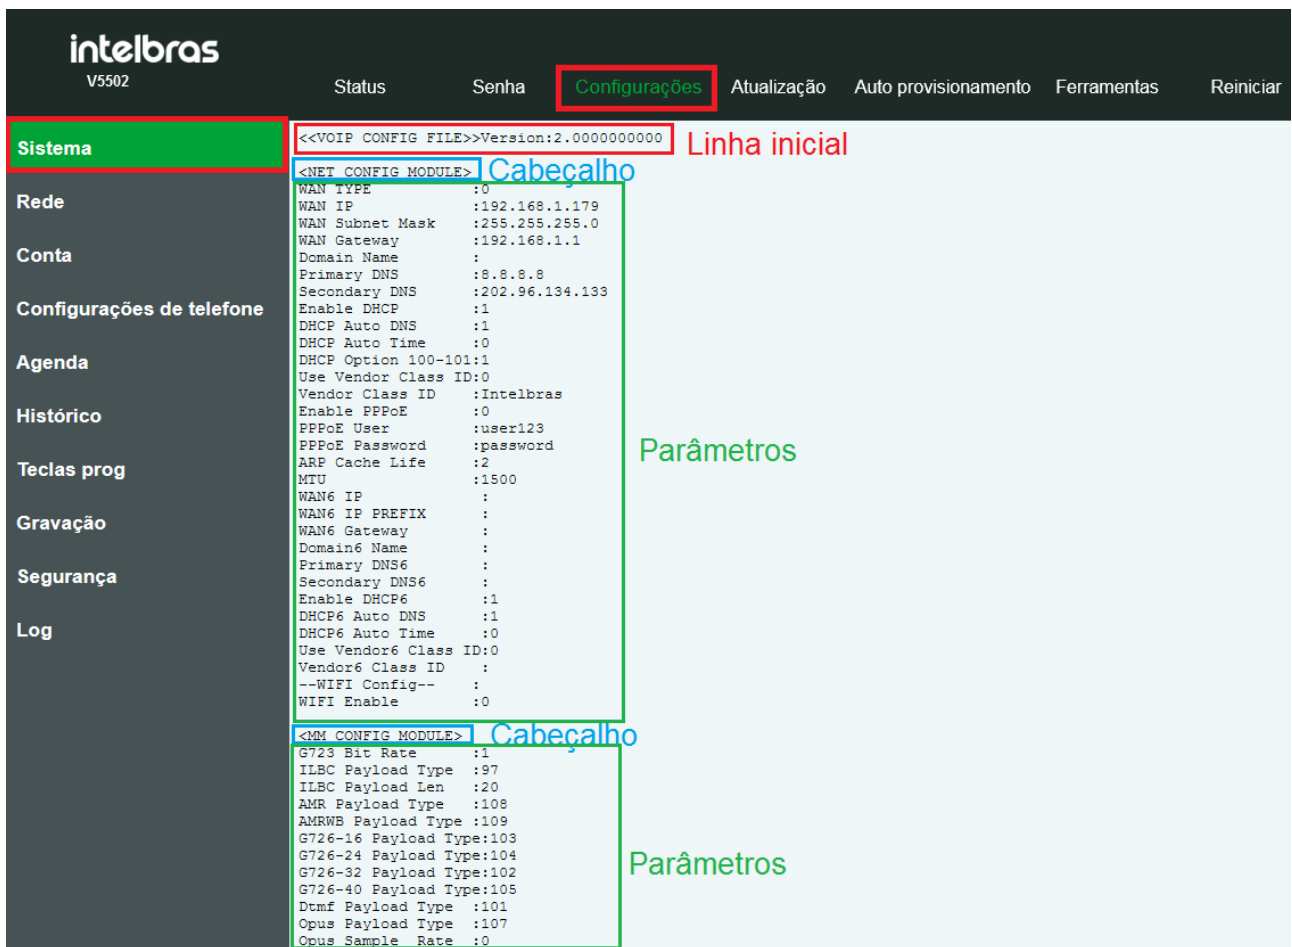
intelbras
V5502

Status Senha Configurações Atualização Auto provisionamento Ferramentas Reiniciar

Sistema
Rede
Conta
Configurações de telefone
Agenda
Histórico
Teclas prog
Gravação
Segurança
Log

<<VOIP CONFIG FILE>>Version:2.0000000000 Linha inicial
<NET CONFIG MODULE> Cabeçalho
WAN TYPE :0
WAN IP :192.168.1.179
WAN Subnet Mask :255.255.255.0
WAN Gateway :192.168.1.1
Domain Name :
Primary DNS :8.8.8.8
Secondary DNS :202.96.134.133
Enable DHCP :1
DHCP Auto DNS :1
DHCP Auto Time :0
DHCP Option 100-101:1
Use Vendor Class ID:0
Vendor Class ID :Intelbras
Enable PPPoE :0
PPPoE User :user123
PPPoE Password :password
ARP Cache Life :2
MTU :1500
WAN6 IP :
WAN6 IP PREFIX :
WAN6 Gateway :
Domain6 Name :
Primary DNS6 :
Secondary DNS6 :
Enable DHCP6 :1
DHCP6 Auto DNS :1
DHCP6 Auto Time :0
Use Vendor6 Class ID:0
Vendor6 Class ID :
--WIFI Config-- :
WIFI Enable :0
Parâmetros
<MM CONFIG MODULE> Cabeçalho
G723 Bit Rate :1
ILBC Payload Type :97
ILBC Payload Len :20
AMR Payload Type :108
AMRWB Payload Type :109
G726-16 Payload Type:103
G726-24 Payload Type:104
G726-32 Payload Type:102
G726-40 Payload Type:105
Dtmf Payload Type :101
Opus Payload Type :107
Opus Sample Rate :0
Parâmetros